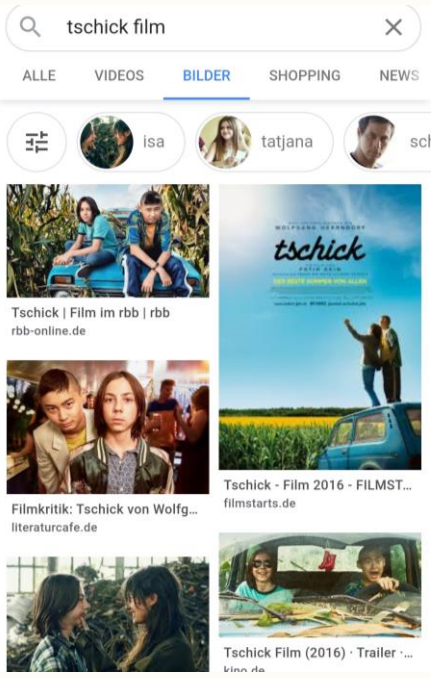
tschick film

ALLE
VIDEOS
BILDER
SHOPPING
NEWS

isa
tatjana
sch

Tschick | Film im rbb | rbb
rbb-online.de

WOLFGANG HERRNDORF
tschick
FATIH AKIN
DER BESTE SOMMER VON ALLEN

Filmkritik: Tschick von Wolfg...
literaturcafe.de

Tschick - Film 2016 - FILMST...
filmstarts.de

Tschick Film (2016) · Trailer ·...
kino.de